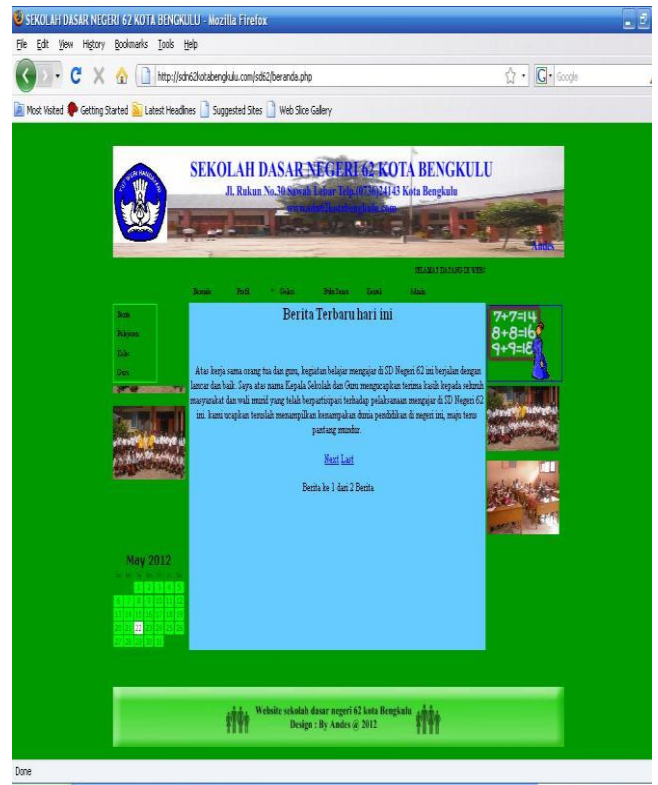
SEKOLAH DASAR NEGERI 62 KOTA BENGKULU - Mozilla Firefox

File Edit View History Bookmarks Tools Help

http://sdn62kotabengkulu.com/sd62/beranda.php

Google

Most Visited Getting Started Latest Headlines Suggested Sites Web Slice Gallery

SEKOLAH DASAR NEGERI 62 KOTA BENGKULU

Jl. Rukun No.30 Sawah Lebar Telp.(0736)24143 Kota Bengkulu

www.sdn62kotabengkulu.com

SELAMAT DATANG DI WEB

Beranda Profil Guru Info Siswa Berita Admin

Berita

Pelajaran

Info

Guru

Berita Terbaru hari ini

Atas kerja sama orang tua dan guru, kegiatan belajar mengajar di SD Negeri 62 ini berjalan dengan lancar dan baik. Saya atas nama Kepala Sekolah dan Guru mengucapkan terima kasih kepada seluruh masyarakat dan wali murid yang telah berpartisipasi terhadap pelaksanaan mengajar di SD Negeri 62 ini. kami ucapkan terimakasih menampilkan kemampuan dunia pendidikan di negeri ini, maju terus pantang mundur.

Next Last

Berita ke 1 dari 2 Berita

7+7=14
8+8=16
9+9=18

May 2012

Website sekolah dasar negeri 62 kota Bengkulu
Design : By Andes @ 2012

Done